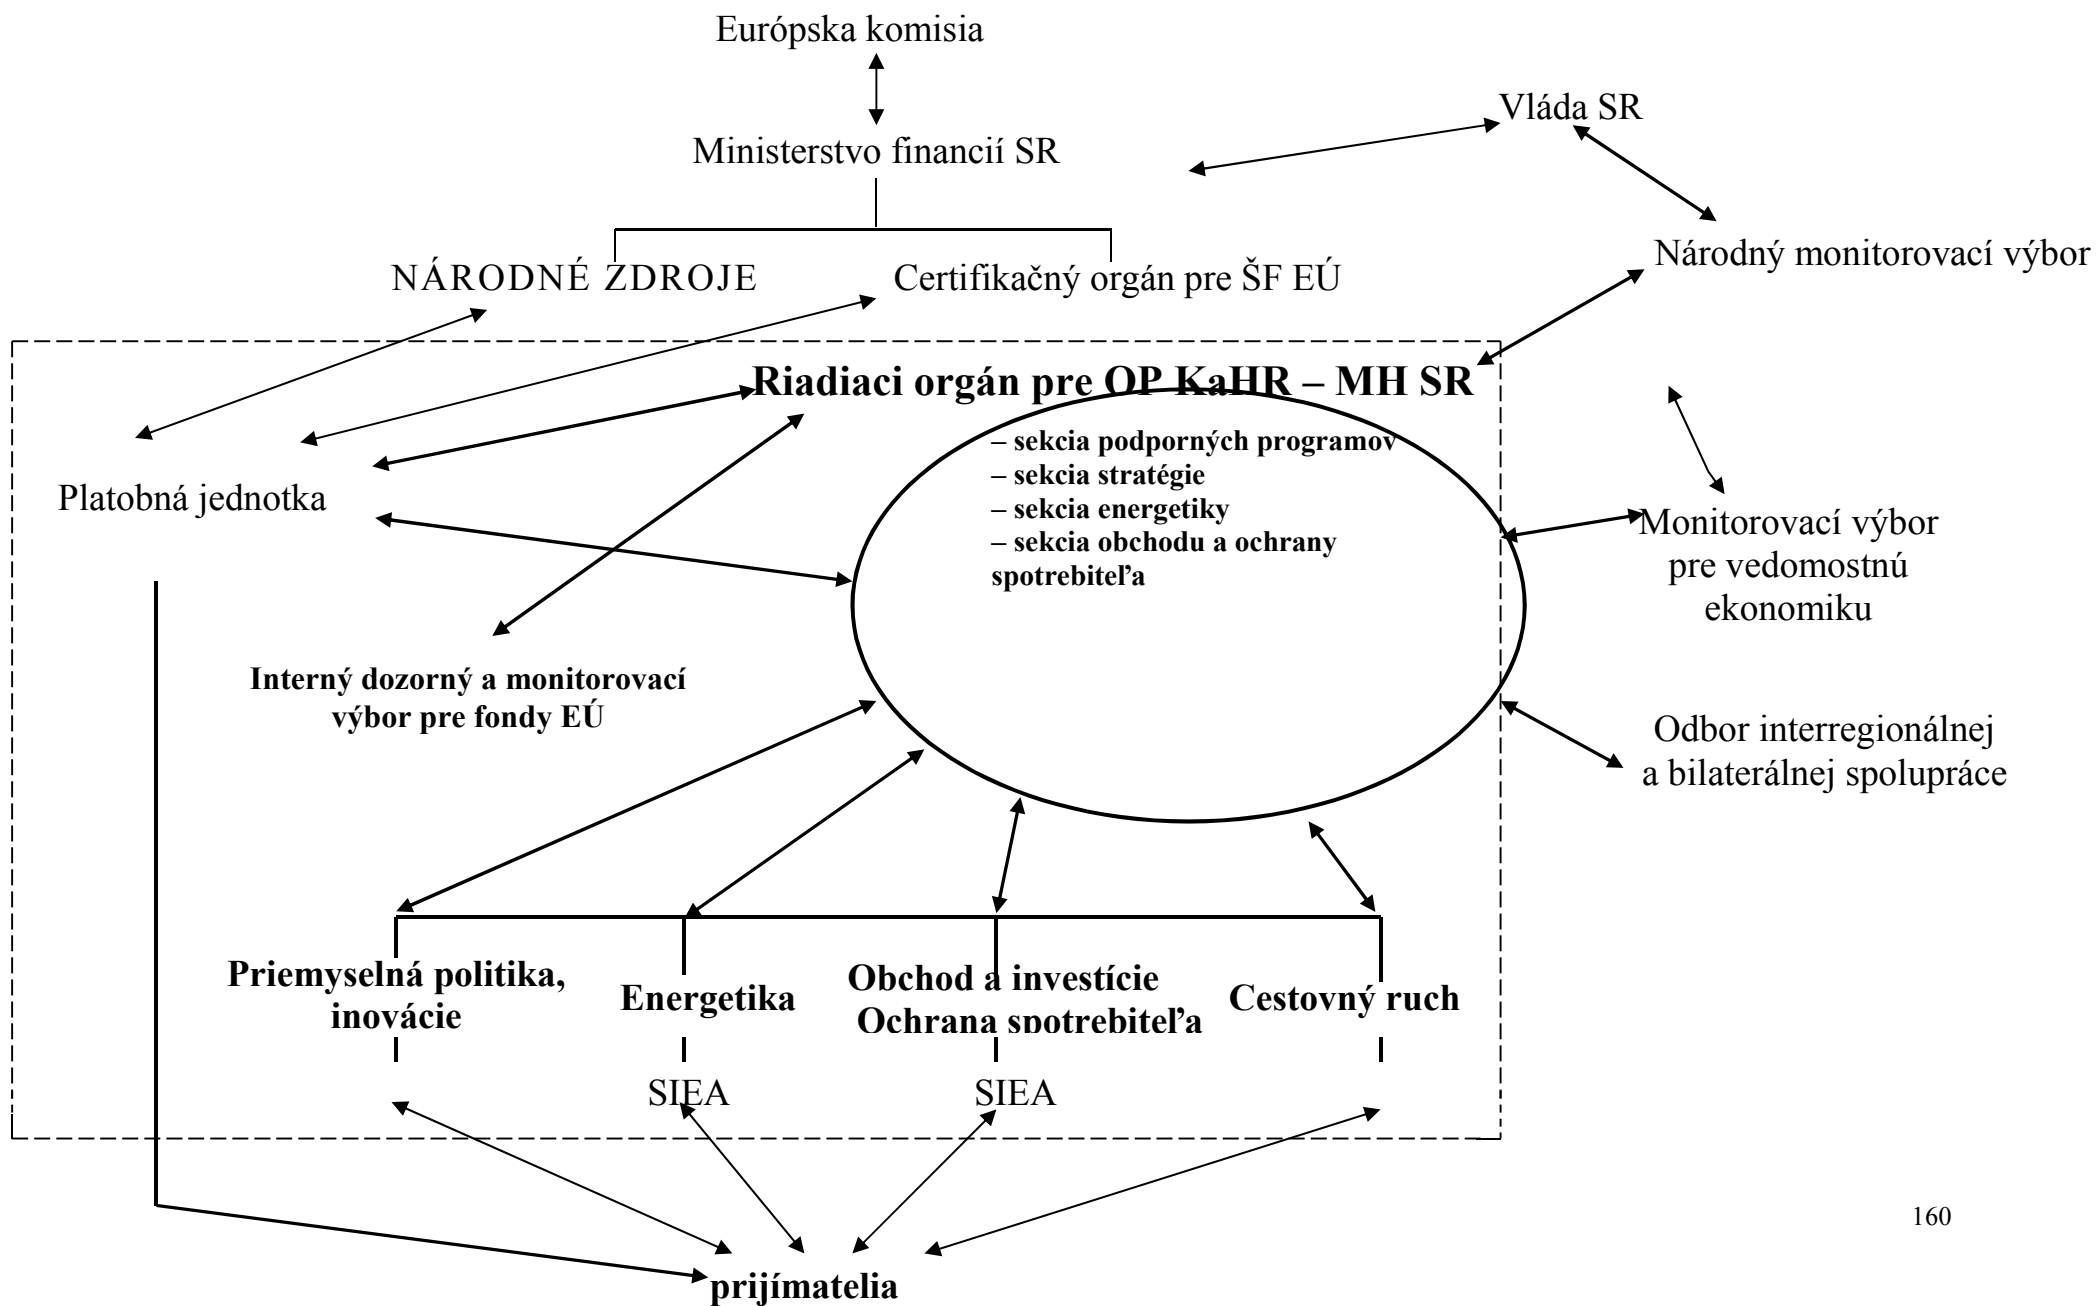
Európska komisia

Vláda SR

Ministerstvo financií SR

Národný monitorovací výbor

NÁRODNÉ ZDROJE

Certifikačný orgán pre ŠF EÚ

Riadiaci orgán pre OP KaHR – MH SR

– sekcia podporných programov
– sekcia stratégie
– sekcia energetiky
– sekcia obchodu a ochrany spotrebiteľa

Platobná jednotka

Monitorovací výbor pre vedomostnú ekonomiku

Interný dozorný a monitorovací výbor pre fondy EÚ

Odbor interregionálnej a bilaterálnej spolupráce

Priemyselná politika, inovácie

Energetika

Obchod a investície Ochrana spotrebiteľa

Cestovný ruch

SIEA

SIEA

160

prijímatelia